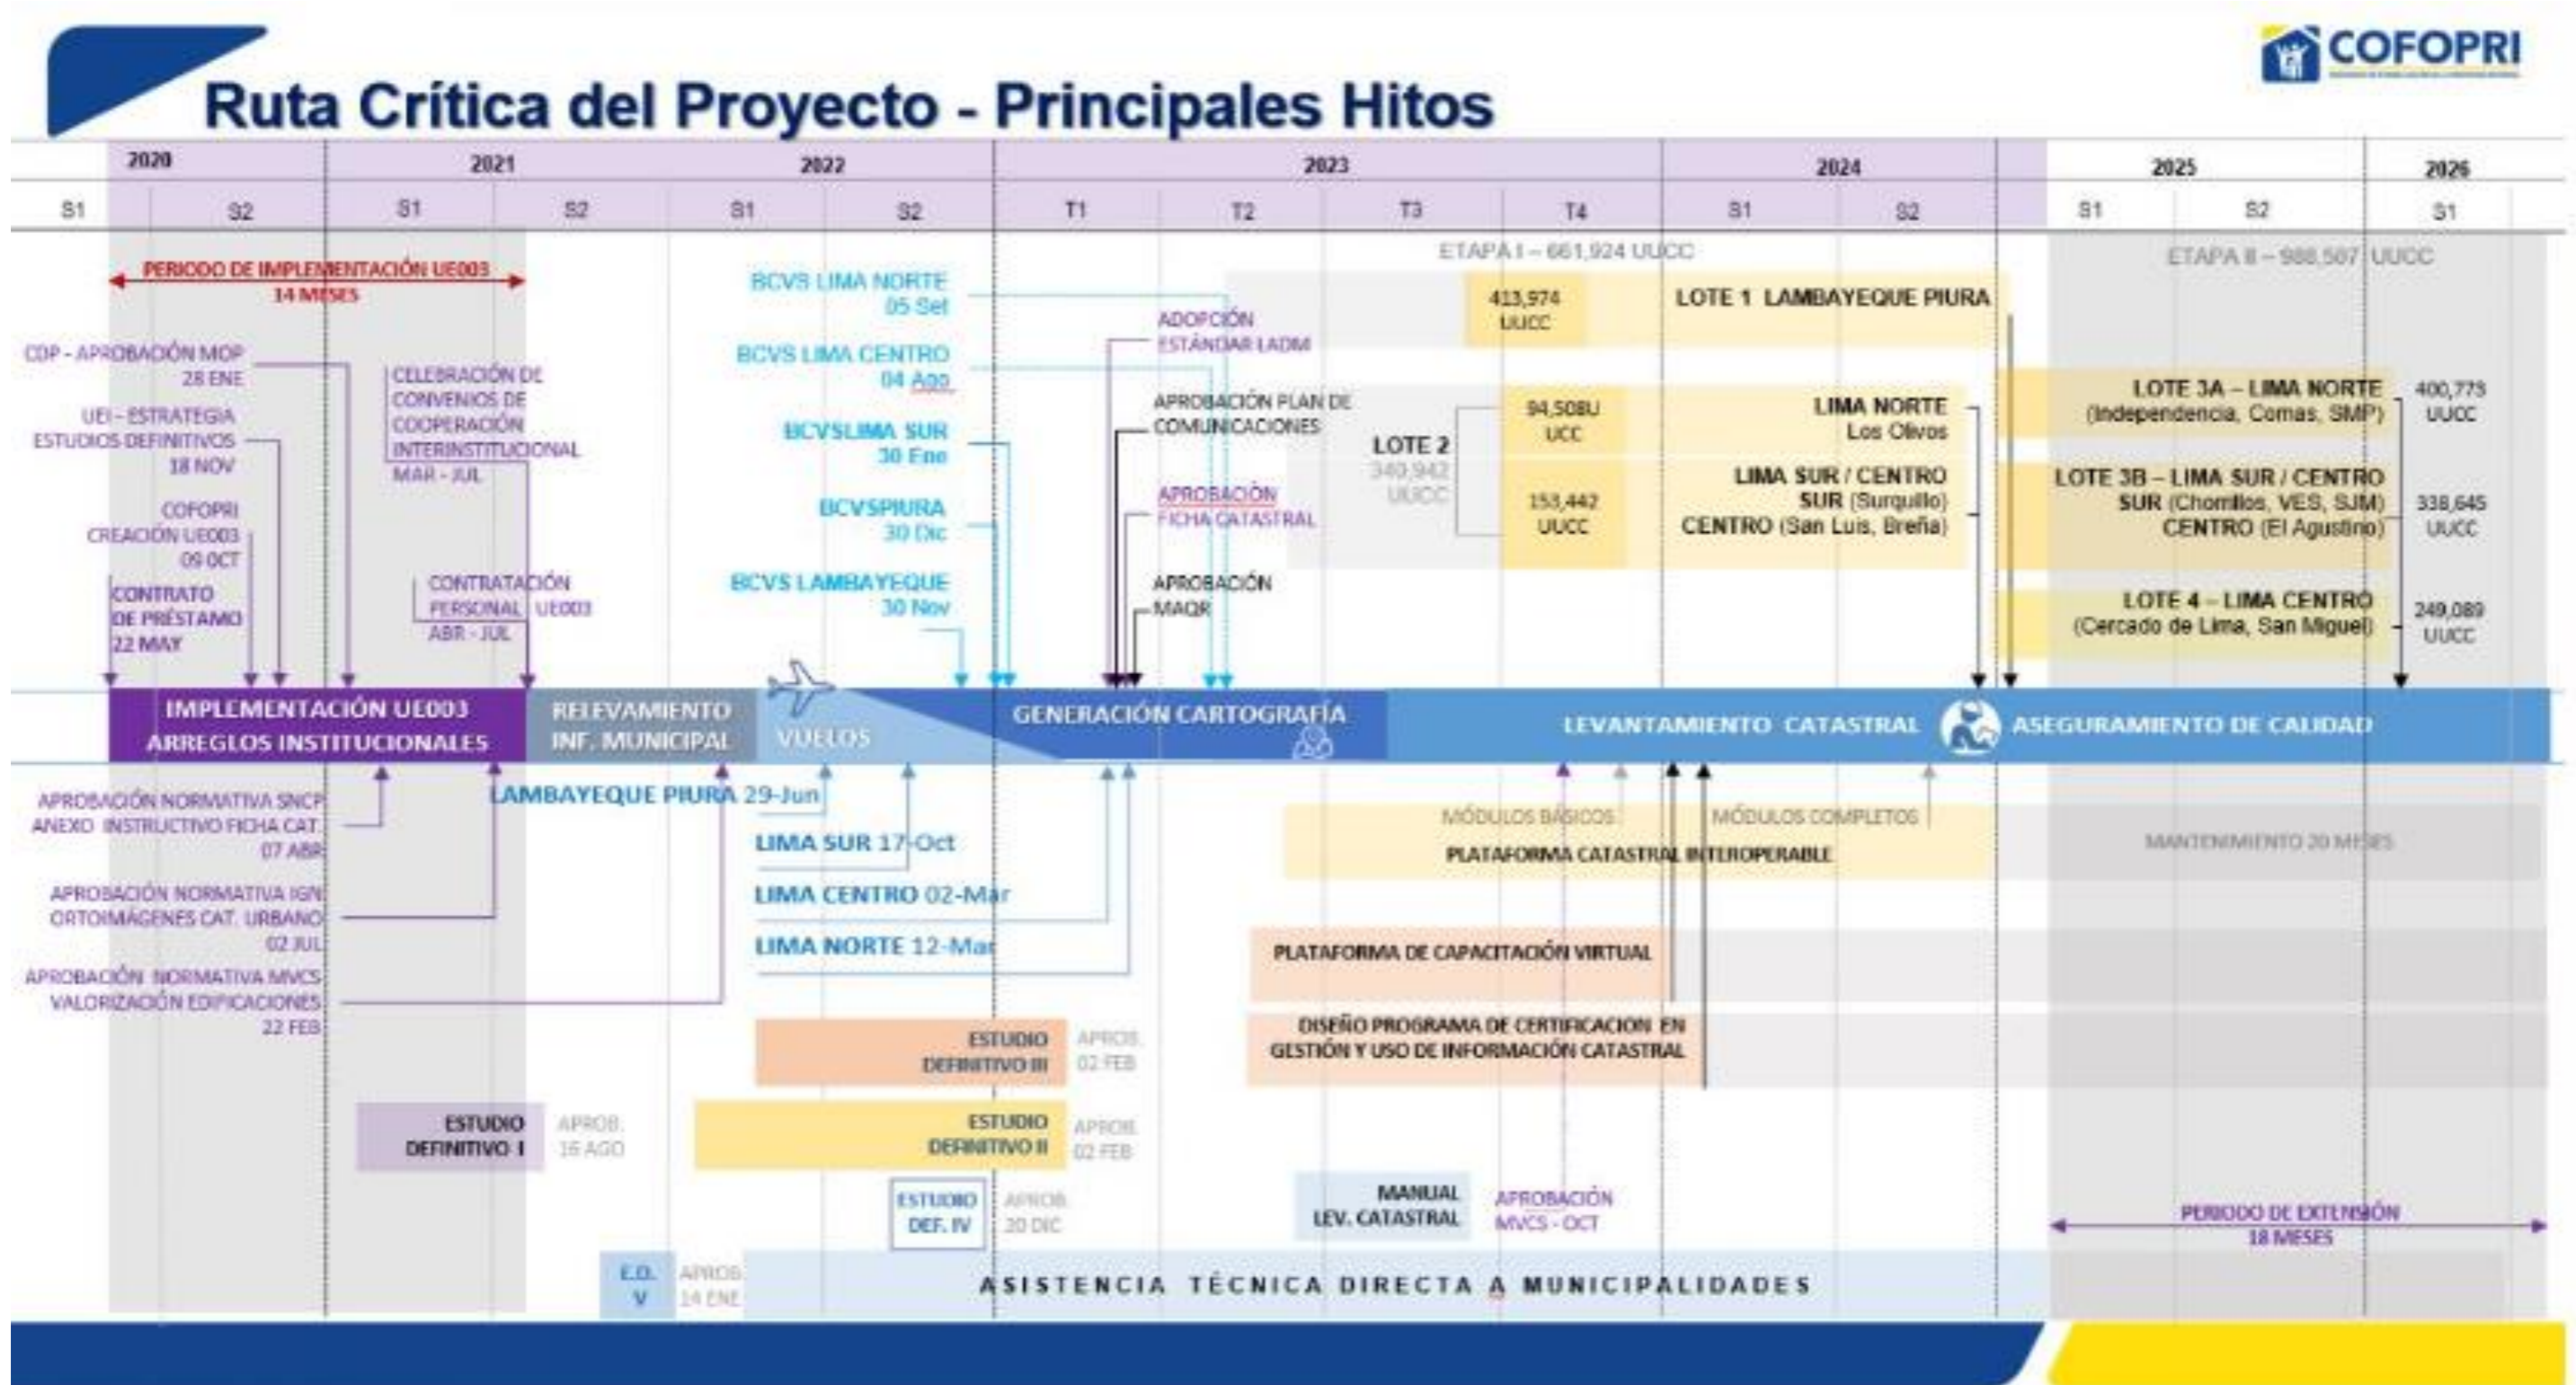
COFOPRI

Ruta Crítica del Proyecto - Principales Hitos

| 2020 | | 2021 | | 2022 | | 2023 | | | | 2024 | | 2025 | | 2026 |
|---|---|---|---|---|---|---|---|---|---|---|---|---|---|---|
| S1 | S2 | S1 | S2 | S1 | S2 | T1 | T2 | T3 | T4 | S1 | S2 | S1 | S2 | S1 |

ETAPA I – 661,924 UUCC

ETAPA II – 988,507 UUCC

PERIODO DE IMPLEMENTACIÓN UE003
14 MESES

CDP - APROBACIÓN MOP
28 ENE

UEI - ESTRATEGIA ESTUDIOS DEFINITIVOS
18 NOV

COFOPRI CREACIÓN UE003
09 OCT

CONTRATO DE PRÉSTAMO
22 MAY

CELEBRACIÓN DE CONVENIOS DE COOPERACIÓN INTERINSTITUCIONAL
MAR - JUL

CONTRATACIÓN PERSONAL UE003
ABR - JUL

BCVS LIMA NORTE
05 Set

BCVS LIMA CENTRO
04 Ago

BCVSLIMA SUR
30 Ene

BCVSPIURA
30 Dic

BCVS LAMBAYEQUE
30 Nov

ADOPCIÓN ESTÁNDAR LADM

APROBACIÓN PLAN DE COMUNICACIONES

APROBACIÓN FICHA CATASTRAL

APROBACIÓN MAQR

413,974 UUCC

LOTE 1 LAMBAYEQUE PIURA

LOTE 2
340,942 UUCC

94,508U UCC

LIMA NORTE
Los Olivos

153,442 UUCC

LIMA SUR / CENTRO
SUR (Surquillo)
CENTRO (San Luis, Breña)

LOTE 3A – LIMA NORTE
(Independencia, Comas, SMP)
400,773 UUCC

LOTE 3B – LIMA SUR / CENTRO
SUR (Chorrillos, VES, SJM)
CENTRO (El Agustino)
338,645 UUCC

LOTE 4 – LIMA CENTRO
(Cercado de Lima, San Miguel)
249,089 UUCC

IMPLEMENTACIÓN UE003
ARREGLOS INSTITUCIONALES

RELEVAMIENTO INF. MUNICIPAL

VUELOS

GENERACIÓN CARTOGRAFÍA

LEVANTAMIENTO CATASTRAL

ASEGURAMIENTO DE CALIDAD

APROBACIÓN NORMATIVA SNCP
ANEXO INSTRUCTIVO FICHA CAT.
07 ABR

LAMBAYEQUE PIURA 29-Jun

LIMA SUR 17-Oct

LIMA CENTRO 02-Mar

LIMA NORTE 12-Mar

APROBACIÓN NORMATIVA IGN
ORTOIMÁGENES CAT. URBANO
02 JUL

APROBACIÓN NORMATIVA MVCS
VALORIZACIÓN EDIFICACIONES
22 FEB

MÓDULOS BÁSICOS

MÓDULOS COMPLETOS

PLATAFORMA CATASTRAL INTEROPERABLE

MANTENIMIENTO 20 MESES

PLATAFORMA DE CAPACITACIÓN VIRTUAL

DISEÑO PROGRAMA DE CERTIFICACION EN GESTIÓN Y USO DE INFORMACIÓN CATASTRAL

ESTUDIO DEFINITIVO III
APROB. 02 FEB

ESTUDIO DEFINITIVO I
APROB. 16 AGO

ESTUDIO DEFINITIVO II
APROB. 02 FEB

ESTUDIO DEF. IV
APROB. 20 DIC

MANUAL LEV. CATASTRAL

APROBACIÓN MVCS - OCT

PERIODO DE EXTENSIÓN
18 MESES

E.D. V
APROB. 14 ENE

ASISTENCIA TÉCNICA DIRECTA A MUNICIPALIDADES